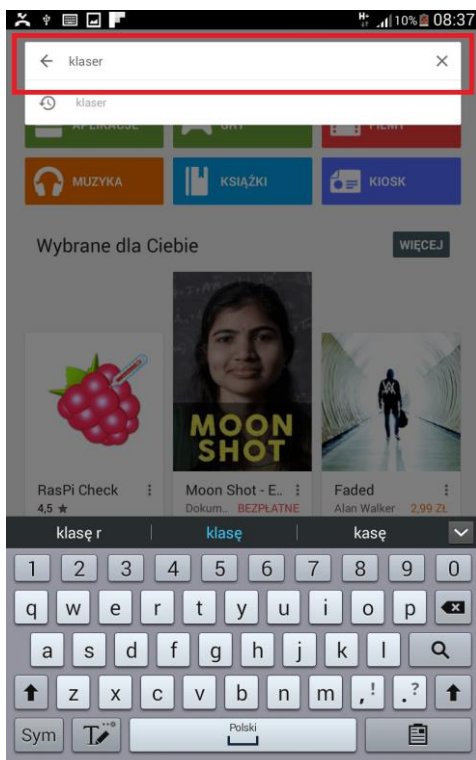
10% 08:37

klaser

klaser

APLIKACJE
GRY
FILMY

MUZYKA
KSIĄŻKI
KIOSK

Wybrane dla Ciebie
WIĘCEJ

MOON SHOT

RasPi Check
4,5 ★

Moon Shot - E...
Dokum... BEZPŁATNE

Faded
Alan Walker 2,99 Zł

klasę r
klasę
kasę

1 2 3 4 5 6 7 8 9 0
q w e r t y u i o p
a s d f g h j k l
z x c v b n m , ! . ?
Sym
Polski